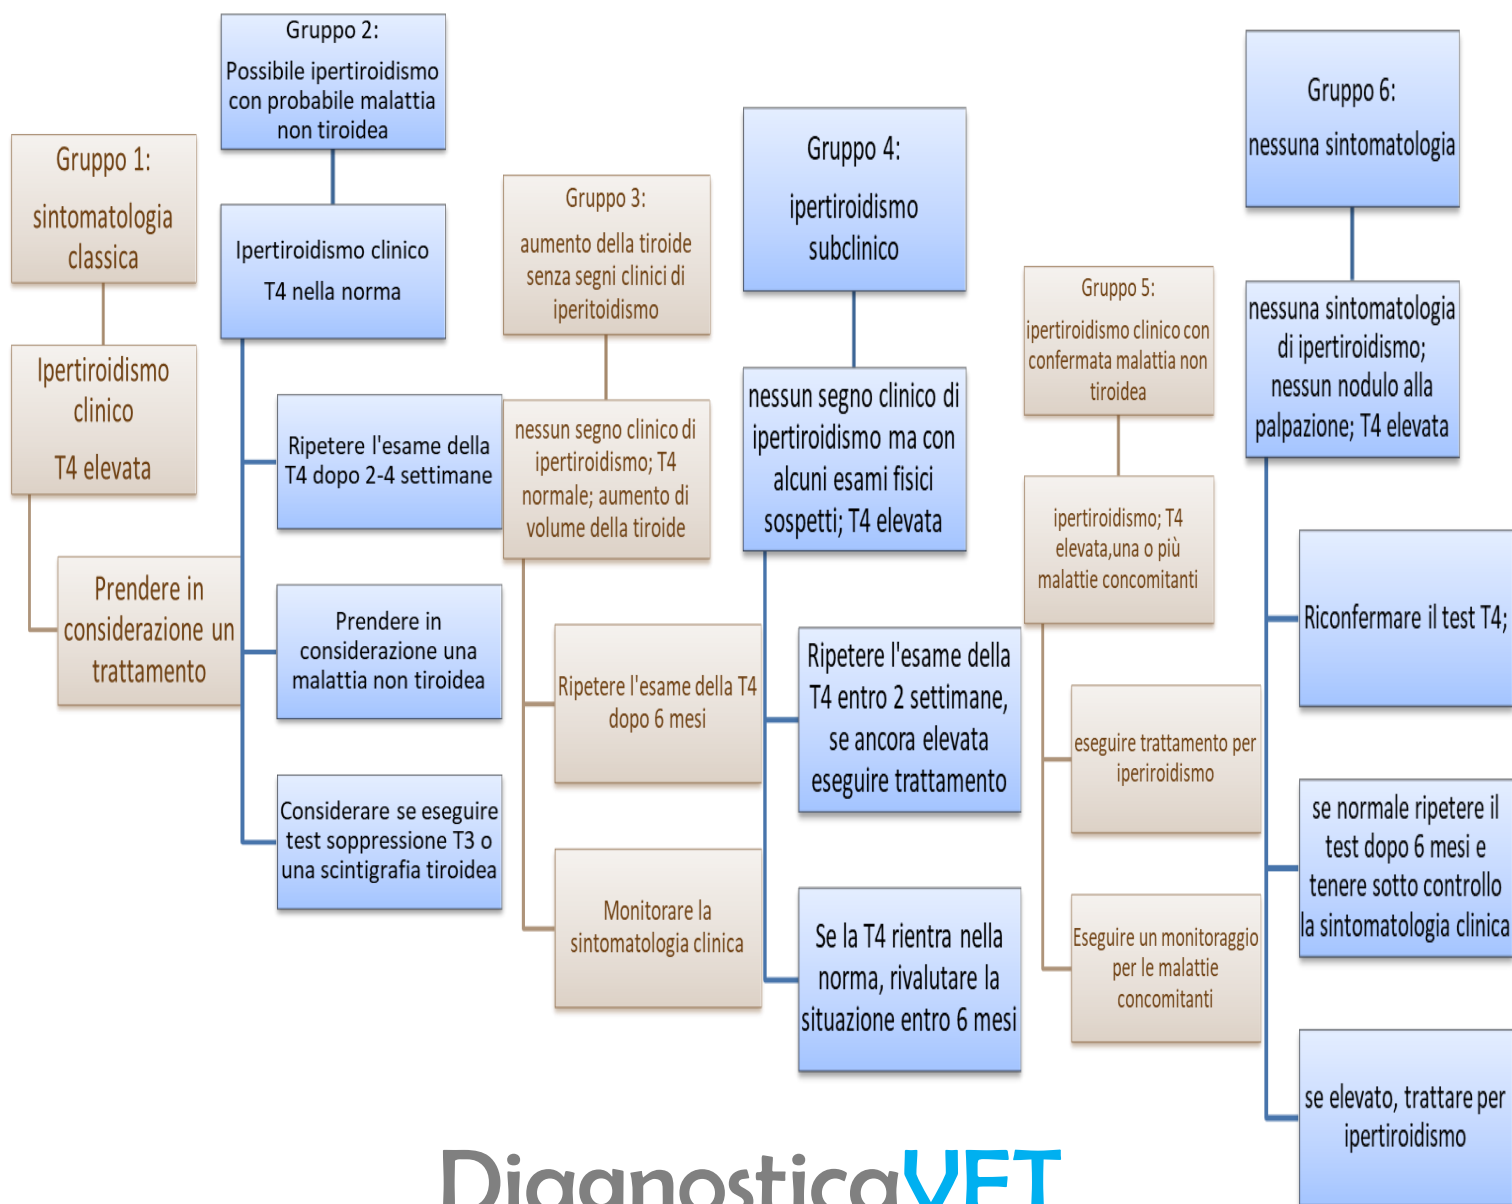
Gruppo 1:
sintomatologia classica

Ipertiroidismo clinico
T4 elevata

Prendere in considerazione un trattamento

Gruppo 2:
Possibile ipertiroidismo con probabile malattia non tiroidea

Ipertiroidismo clinico
T4 nella norma

Ripetere l'esame della T4 dopo 2-4 settimane

Prendere in considerazione una malattia non tiroidea

Considerare se eseguire test soppressione T3 o una scintigrafia tiroidea

Gruppo 3:
aumento della tiroide senza segni clinici di iperitoidismo

nessun segno clinico di ipertiroidismo; T4 normale; aumento di volume della tiroide

Ripetere l'esame della T4 dopo 6 mesi

Monitorare la sintomatologia clinica

Gruppo 4:
ipertiroidismo subclinico

nessun segno clinico di ipertiroidismo ma con alcuni esami fisici sospetti; T4 elevata

Ripetere l'esame della T4 entro 2 settimane, se ancora elevata eseguire trattamento

Se la T4 rientra nella norma, rivalutare la situazione entro 6 mesi

Gruppo 5:
ipertiroidismo clinico con confermata malattia non tiroidea

ipertiroidismo; T4 elevata,una o più malattie concomitanti

eseguire trattamento per iperiroidismo

Eseguire un monitoraggio per le malattie concomitanti

Gruppo 6:
nessuna sintomatologia

nessuna sintomatologia di ipertiroidismo; nessun nodulo alla palpazione; T4 elevata

Riconfermare il test T4;

se normale ripetere il test dopo 6 mesi e tenere sotto controllo la sintomatologia clinica

se elevato, trattare per ipertiroidismo

DiagnosticaVET